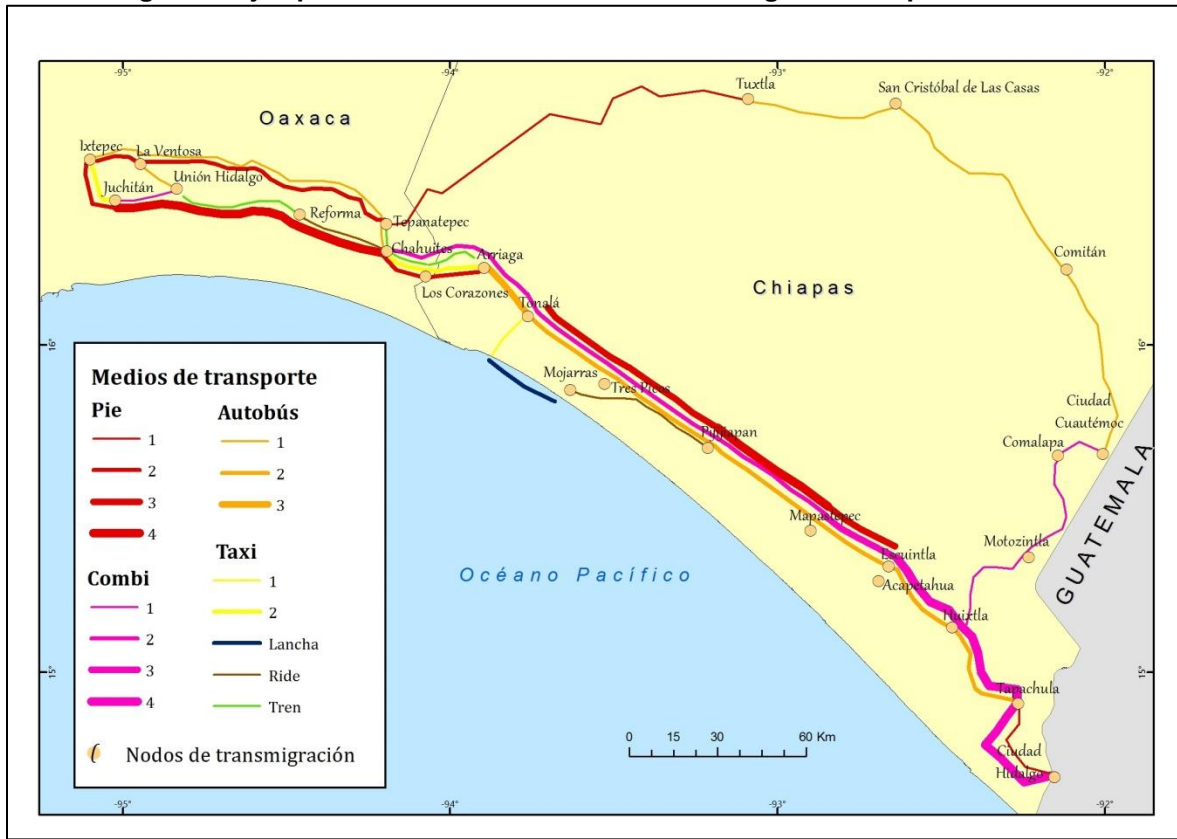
-95°
-94°
-93°
-92°
Oaxaca
Tuxtla
San Cristóbal de Las Casas
Ixtepec
La Ventosa
Juchitán
Unión Hidalgo
Reforma
Tepanatepec
Chahuites
Arriaga
Los Corazones
Tonalá
Chiapas
Comitán
16°
16°
Mojarras
Tres Picos
Pijijiapan
Ciudad Cuauhtémoc
Comalapa
Mapastepec
Escuintla
Acapetahua
Motozintla
Huixtla
Tapachula
Ciudad Hidalgo
GUATEMALA
Océano Pacífico
15°
15°
0 15 30 60 Km
Medios de transporte
Pie
1
2
3
4
Autobús
1
2
3
Taxi
1
2
Combi
1
2
3
4
Lancha
Ride
Tren
Nodos de transmigración